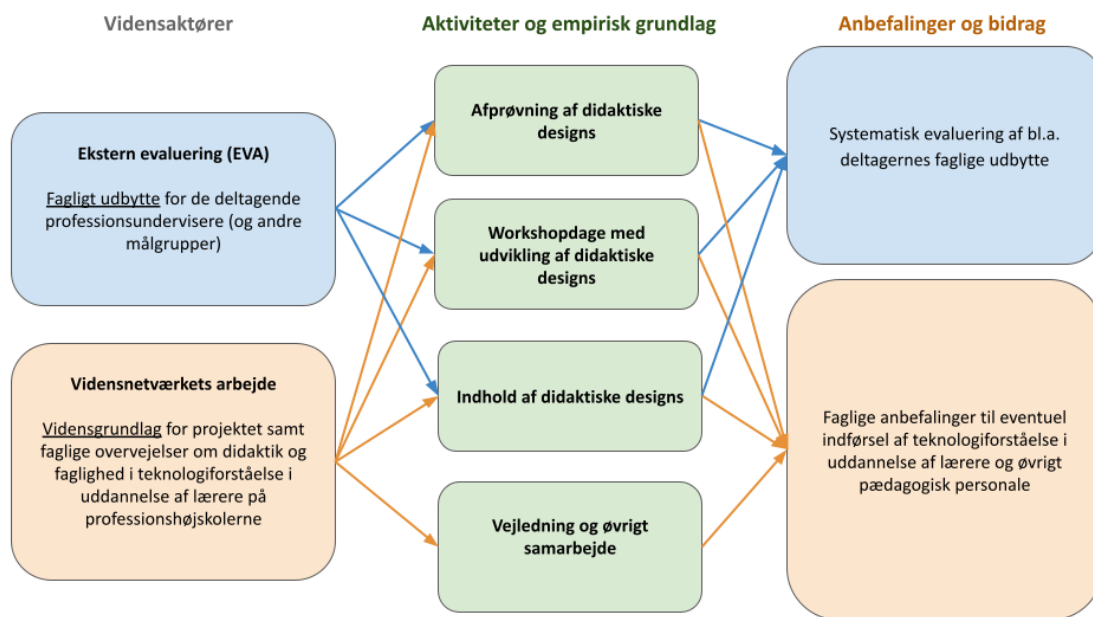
Vidensaktører

Aktiviteter og empirisk grundlag

Anbefalinger og bidrag

Ekstern evaluering (EVA)

Fagligt udbytte for de deltagende professionsundervisere (og andre målgrupper)

Vidensnetværkets arbejde

Vidensgrundlag for projektet samt faglige overvejelser om didaktik og faglighed i teknologiforståelse i uddannelse af lærere på professionshøjskolerne

Afprøvning af didaktiske designs

Workshopdage med udvikling af didaktiske designs

Indhold af didaktiske designs

Vejledning og øvrigt samarbejde

Systematisk evaluering af bl.a. deltagernes faglige udbytte

Faglige anbefalinger til eventuel indførsel af teknologiforståelse i uddannelse af lærere og øvrigt pædagogisk personale